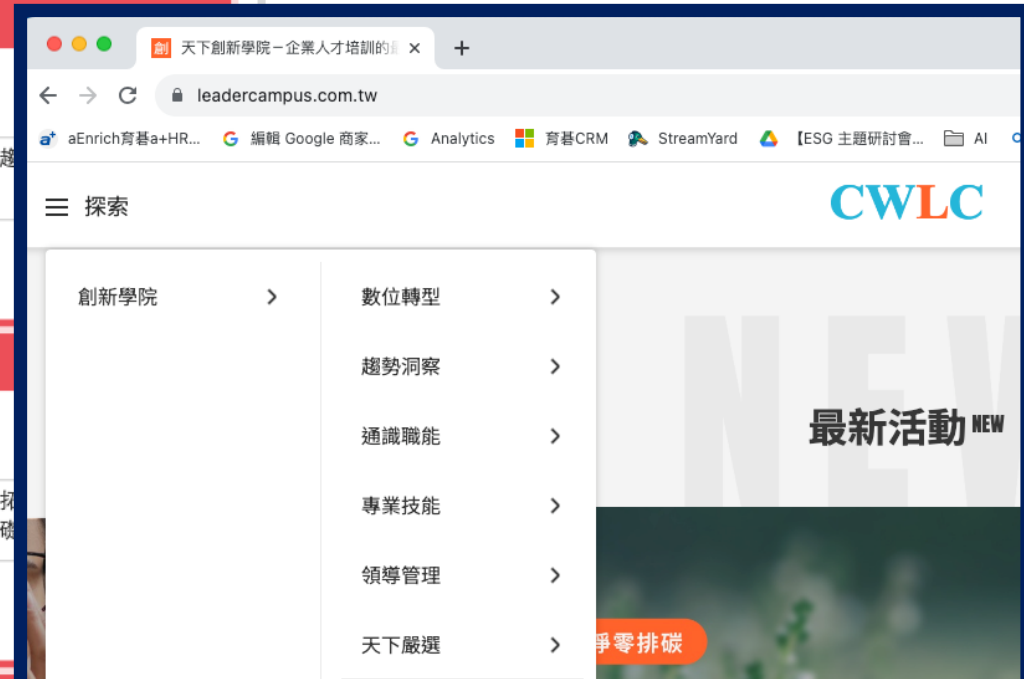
創 天下創新學院－企業人才培訓的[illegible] ×
+

leadercampus.com.tw

aEnrich育碁a+HR... 編輯 Google 商家... Analytics 育碁CRM StreamYard 【ESG 主題研討會... AI

探索

CWLC

創新學院 >

數位轉型 >

趨勢洞察 >

通識職能 >

專業技能 >

領導管理 >

天下嚴選 >

NEW

最新活動 NEW

淨零排碳